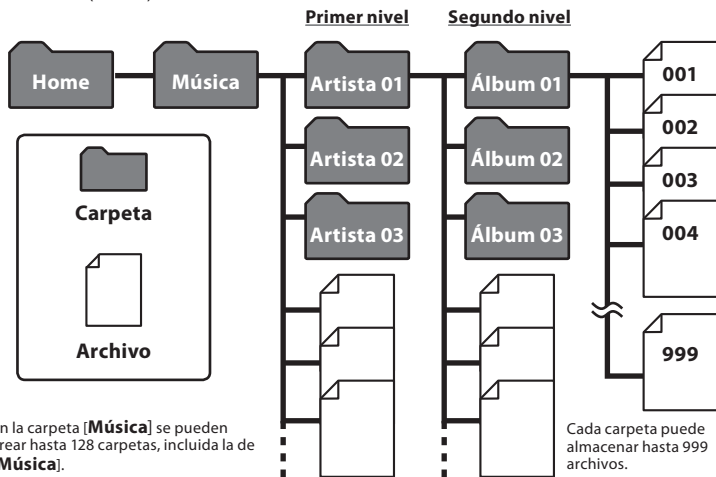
Primer nivel

Segundo nivel

Home

Música

Artista 01

Álbum 01

001

002

003

004

999

Artista 02

Álbum 02

Artista 03

Álbum 03

Carpeta

Archivo

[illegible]n la carpeta [**Música**] se pueden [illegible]rear hasta 128 carpetas, incluida la de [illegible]**Música**].

Cada carpeta puede almacenar hasta 999 archivos.